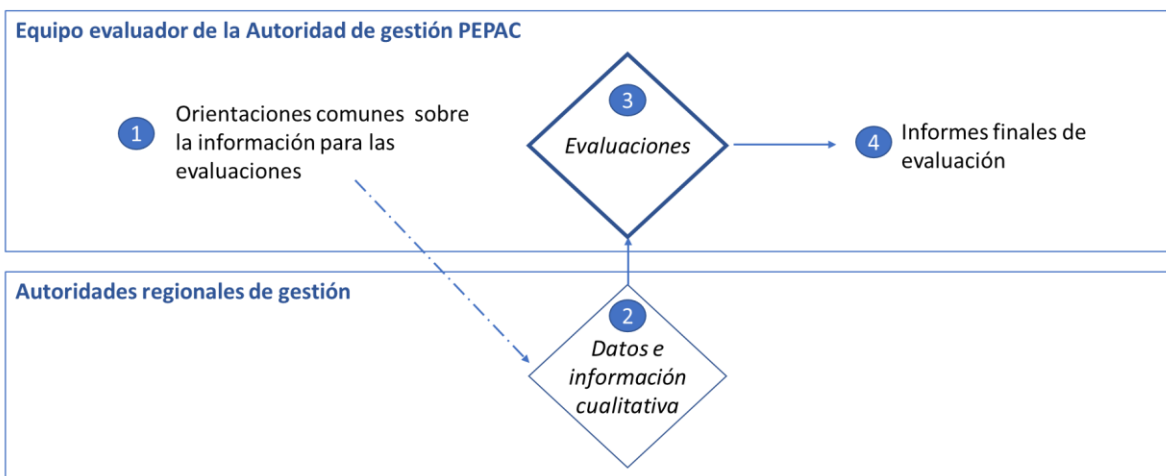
Equipo evaluador de la Autoridad de gestión PEPAC

1 Orientaciones comunes sobre la información para las evaluaciones

3 Evaluaciones

4 Informes finales de evaluación

Autoridades regionales de gestión

2 Datos e información cualitativa